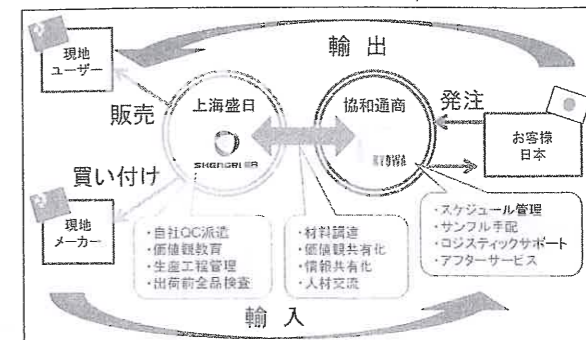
輸出

現地
ユーザー

販売

上海盛日

SHENGRI

協和通商

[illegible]

発注

お客様
日本

買い付け

現地
メーカー

・自社QC派遣
・価値観教育
・生産工程管理
・出荷前全品検査

・材料調達
・価値観共有化
・情報共有化
・人材交流

・スケジュール管理
・サンプル手配
・ロジスティックサポート
・アフターサービス

輸入